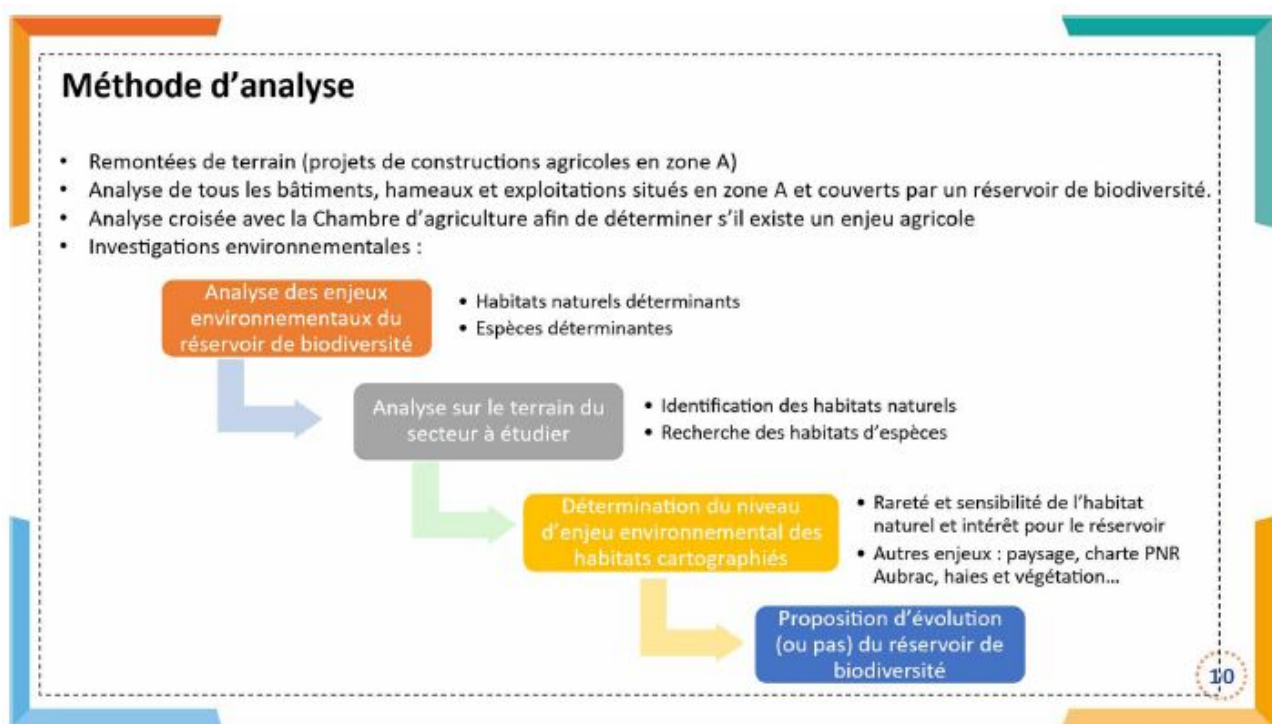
Méthode d'analyse

- Remontées de terrain (projets de constructions agricoles en zone A)
- Analyse de tous les bâtiments, hameaux et exploitations situés en zone A et couverts par un réservoir de biodiversité.
- Analyse croisée avec la Chambre d'agriculture afin de déterminer s'il existe un enjeu agricole
- Investigations environnementales :

Analyse des enjeux environnementaux du réservoir de biodiversité

- Habitats naturels déterminants
- Espèces déterminantes

Analyse sur le terrain du secteur à étudier

- Identification des habitats naturels
- Recherche des habitats d'espèces

Détermination du niveau d'enjeu environnemental des habitats cartographiés

- Rareté et sensibilité de l'habitat naturel et intérêt pour le réservoir
- Autres enjeux : paysage, charte PNR Aubrac, haies et végétation…

Proposition d'évolution (ou pas) du réservoir de biodiversité

10